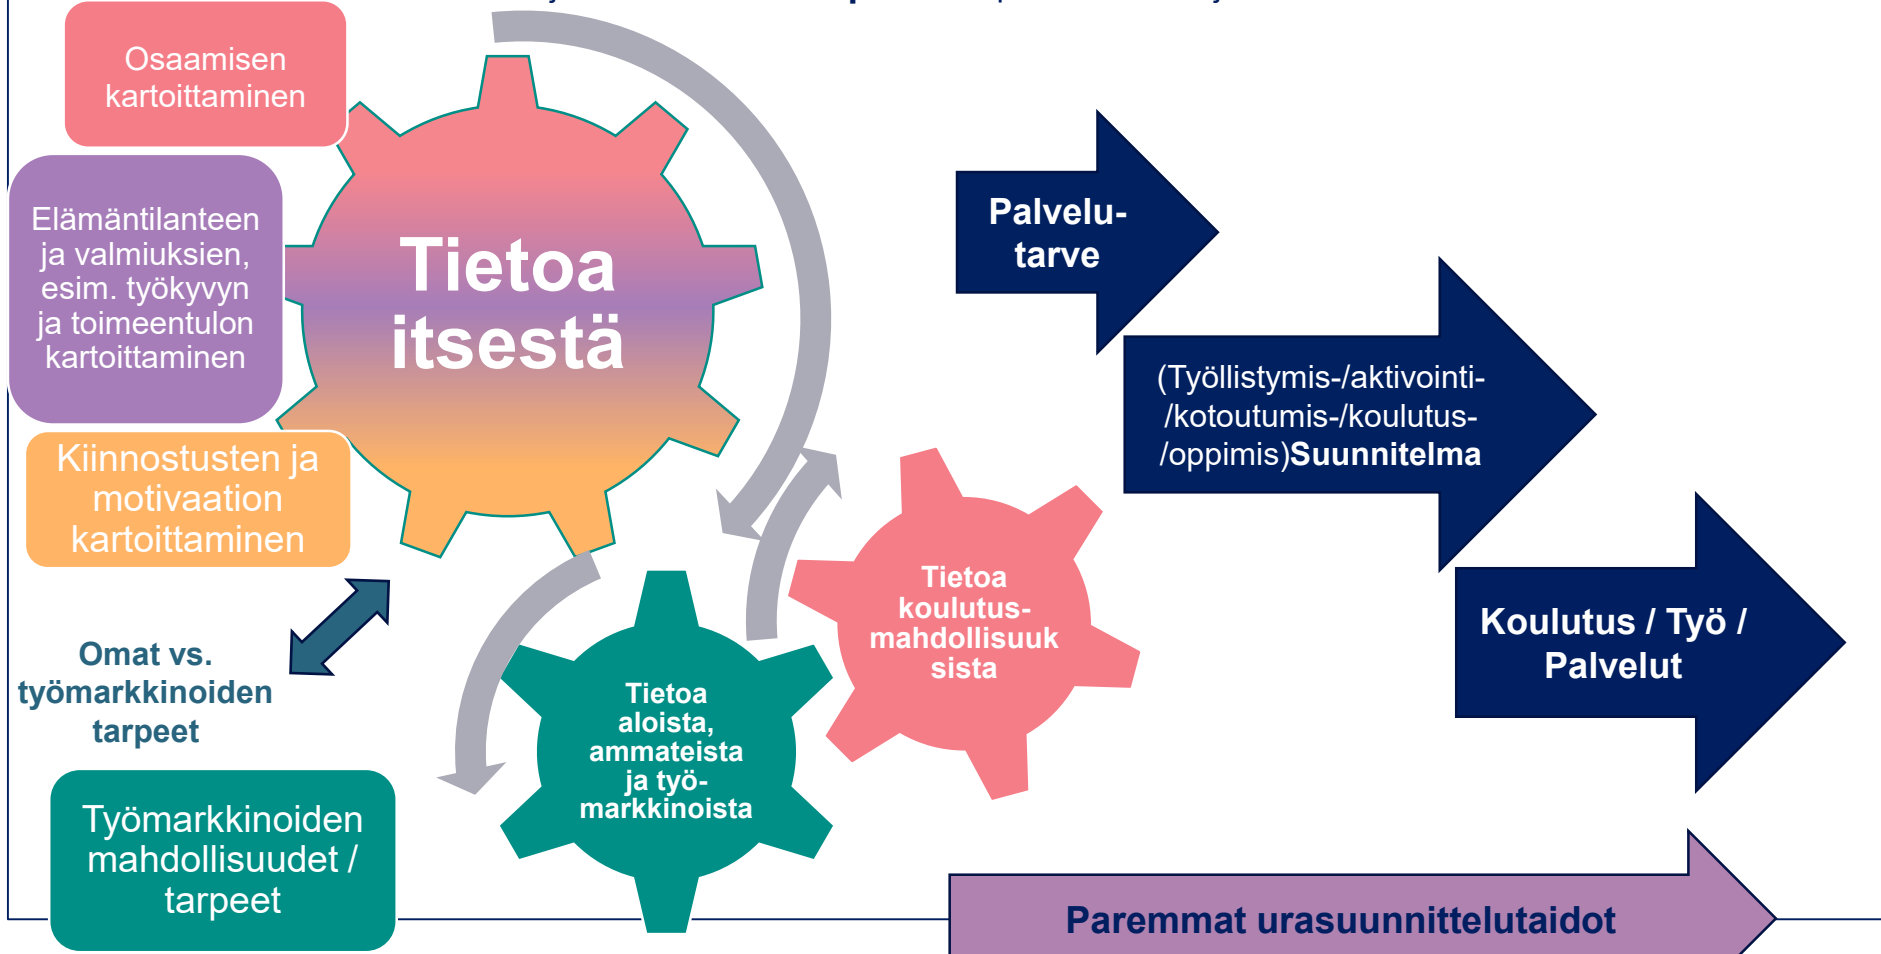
Osaamisen kartoittaminen

Elämäntilanteen ja valmiuksien, esim. työkyvyn ja toimeentulon kartoittaminen

Kiinnostusten ja motivaation kartoittaminen

Tietoa itsestä

Omat vs. työmarkkinoiden tarpeet

Työmarkkinoiden mahdollisuudet / tarpeet

Tietoa aloista, ammateista ja työmarkkinoista

Tietoa koulutusmahdollisuuksista

Palvelutarve

(Työllistymis-/aktivointi-/kotoutumis-/koulutus-/oppimis)Suunnitelma

Koulutus / Työ / Palvelut

Paremmat urasuunnittelutaidot